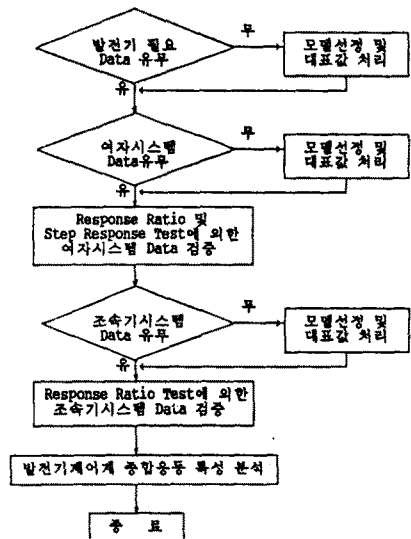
발전기 필요
Data 유무

무

모델선정 및
대표값 처리

유

여자시스템
Data유무

무

모델선정 및
대표값 처리

유

Response Ratio 및
Step Response Test에 의한
여자시스템 Data 검증

조속기시스템
Data 유무

무

모델선정 및
대표값 처리

유

Response Ratio Test에 의한
조속기시스템 Data 검증

발전기제어계 종합응동 특성 분석

종 료